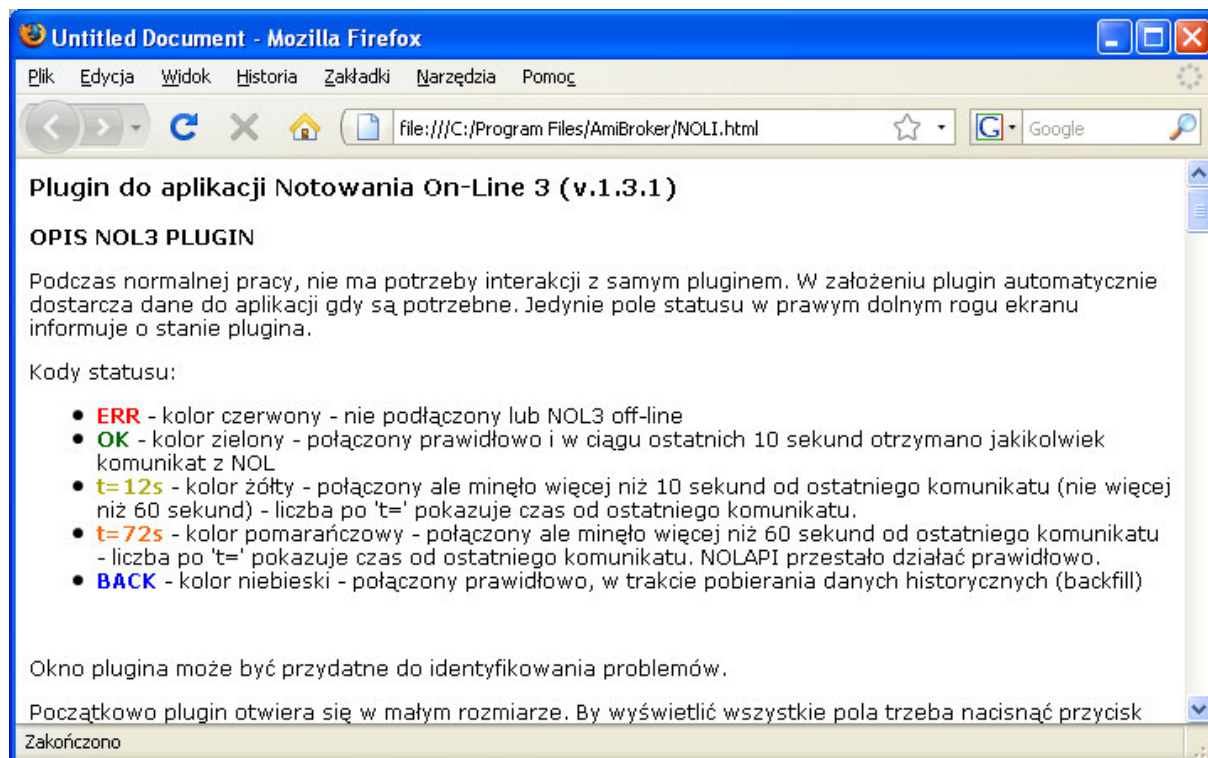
Untitled Document - Mozilla Firefox

Plik Edycja Widok Historia Zakładki Narzędzia Pomoc

file:///C:/Program Files/AmiBroker/NOLI.html

Google

Plugin do aplikacji Notowania On-Line 3 (v.1.3.1)

OPIS NOL3 PLUGIN

Podczas normalnej pracy, nie ma potrzeby interakcji z samym pluginem. W założeniu plugin automatycznie dostarcza dane do aplikacji gdy są potrzebne. Jedynie pole statusu w prawym dolnym rogu ekranu informuje o stanie plugina.

Kody statusu:

- ERR - kolor czerwony - nie podłączony lub NOL3 off-line
- OK - kolor zielony - połączony prawidłowo i w ciągu ostatnich 10 sekund otrzymano jakikolwiek komunikat z NOL
- t=12s - kolor żółty - połączony ale minęło więcej niż 10 sekund od ostatniego komunikatu (nie więcej niż 60 sekund) - liczba po 't=' pokazuje czas od ostatniego komunikatu.
- t=72s - kolor pomarańczowy - połączony ale minęło więcej niż 60 sekund od ostatniego komunikatu - liczba po 't=' pokazuje czas od ostatniego komunikatu. NOLAPI przestało działać prawidłowo.
- BACK - kolor niebieski - połączony prawidłowo, w trakcie pobierania danych historycznych (backfill)

Okno plugina może być przydatne do identyfikowania problemów.

Początkowo plugin otwiera się w małym rozmiarze. By wyświetlić wszystkie pola trzeba nacisnąć przycisk

Zakończono